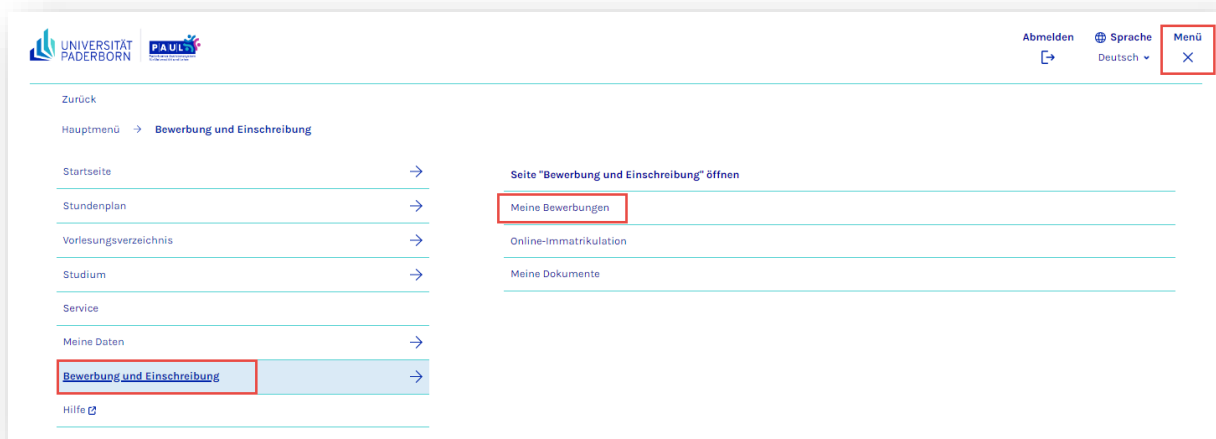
UNIVERSITÄT PADERBORN PAUL

Abmelden

Sprache
Deutsch

Menü

Zurück

Hauptmenü → Bewerbung und Einschreibung

Startseite

Stundenplan

Vorlesungsverzeichnis

Studium

Service

Meine Daten

Bewerbung und Einschreibung

Hilfe

Seite "Bewerbung und Einschreibung" öffnen

Meine Bewerbungen

Online-Immatrikulation

Meine Dokumente